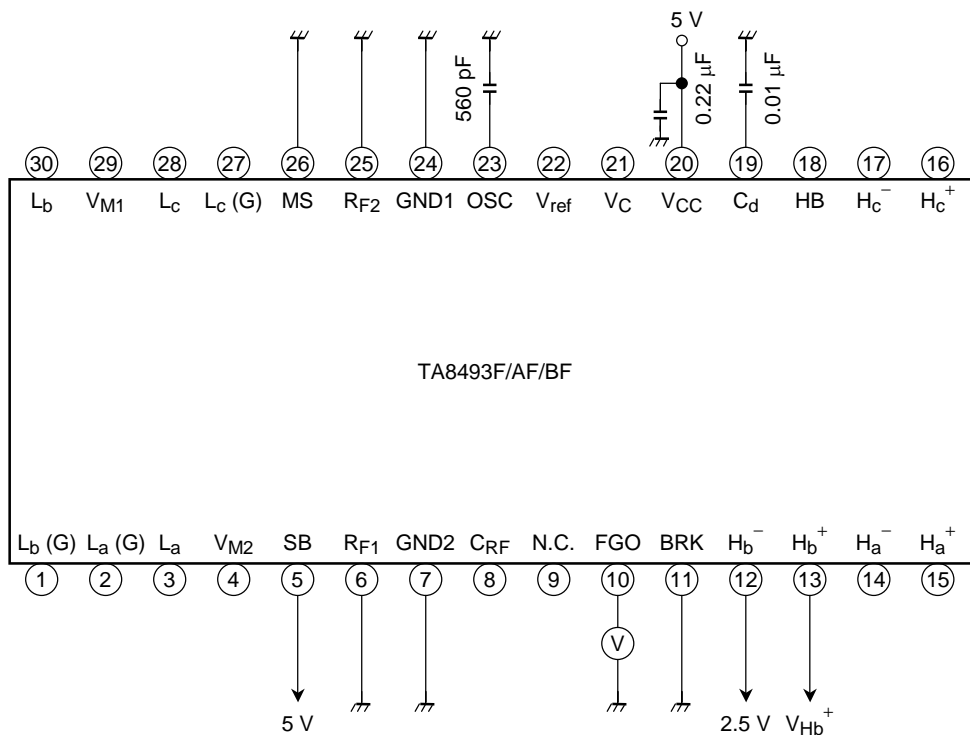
5 V

560 pF

0.22 μF

0.01 μF

30 29 28 27 26 25 24 23 22 21 20 19 18 17 16

$L_b$ $V_{M1}$ $L_c$ $L_c$ (G) MS $R_{F2}$ GND1 OSC $V_{ref}$ $V_C$ $V_{CC}$ $C_d$ HB $H_c^-$ $H_c^+$

TA8493F/AF/BF

$L_b$ (G) $L_a$ (G) $L_a$ $V_{M2}$ SB $R_{F1}$ GND2 $C_{RF}$ N.C. FGO BRK $H_b^-$ $H_b^+$ $H_a^-$ $H_a^+$

1 2 3 4 5 6 7 8 9 10 11 12 13 14 15

V

5 V

2.5 V $V_{Hb}^+$